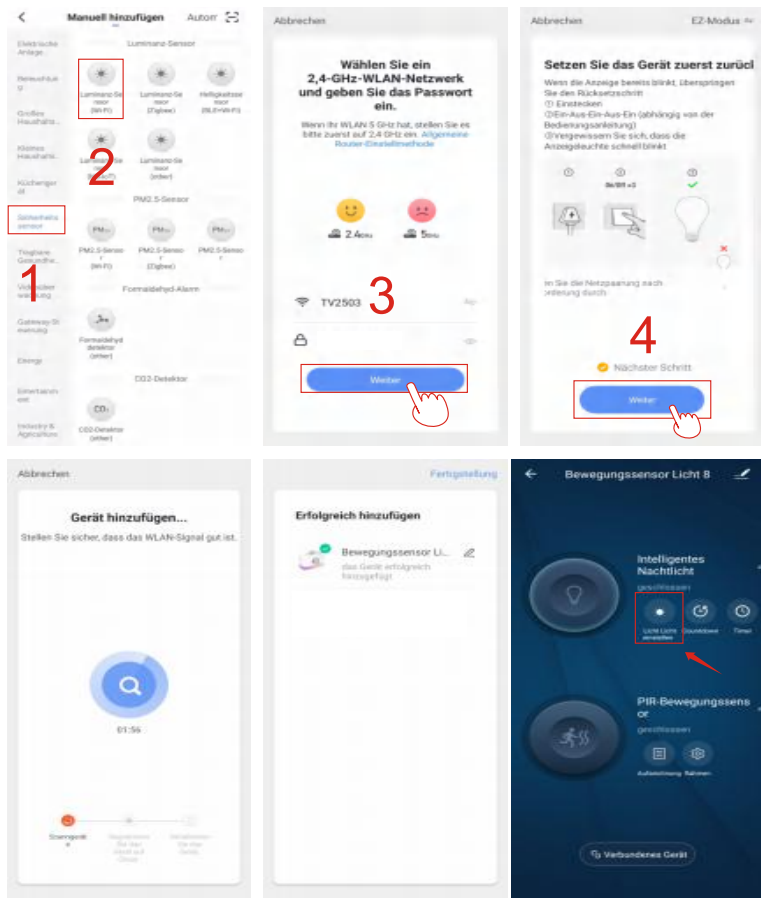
Manuell hinzufügen Autom

Elektrische Anlage

Beleuchtung

Großes Haushalts...

Kleines Haushalts...

Küchengeräte

Sicherheitssensor

Tragbare Gesundhe...

Videoüberwachung

Gateway-Steuerung

Energy

Entertainment

Industry & Agriculture

Luminanz-Sensor

Luminanz-Sensor (Wi-Fi)

Luminanz-Sensor (Zigbee)

Helligkeitssensor (BLE+Wi-Fi)

Luminanz-Sensor (BLE)

Luminanz-Sensor (other)

PM2.5-Sensor

PM2.5-Sensor (Wi-Fi)

PM2.5-Sensor (Zigbee)

PM2.5-Sensor

Formaldehyd-Alarm

Formaldehyd detektor (other)

CO2-Detektor

CO2-Detektor (other)

1

2

Abbrechen

Wählen Sie ein 2,4-GHz-WLAN-Netzwerk und geben Sie das Passwort ein.

Wenn Ihr WLAN 5 GHz hat, stellen Sie es bitte zuerst auf 2,4 GHz ein. Allgemeine Router-Einstellmethode

2.4GHz

5GHz

TV2503

3

Weiter

Abbrechen EZ-Modus

Setzen Sie das Gerät zuerst zurück

Wenn die Anzeige bereits blinkt, überspringen Sie den Rücksetzschritt
① Einstecken
②Ein-Aus-Ein-Aus-Ein (abhängig von der Bedienungsanleitung)
③Vergewissern Sie sich, dass die Anzeigeleuchte schnell blinkt

On/Off ×3

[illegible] Sie die Netzspannung nach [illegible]leitung durch

4

Nächster Schritt

Weiter

Abbrechen

Gerät hinzufügen...

Stellen Sie sicher, dass das WLAN-Signal gut ist.

01:56

Scangerät

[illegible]

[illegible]

Fertigstellung

Erfolgreich hinzufügen

Bewegungssensor Li...

das Gerät erfolgreich hinzugefügt

Bewegungssensor Licht 8

Intelligentes Nachtlicht

geschlossen

Licht Licht einstellen

Countdown

Timer

PIR-Bewegungssensor

geschlossen

Aufzeichnung

Rahmen

Verbundenes Gerät